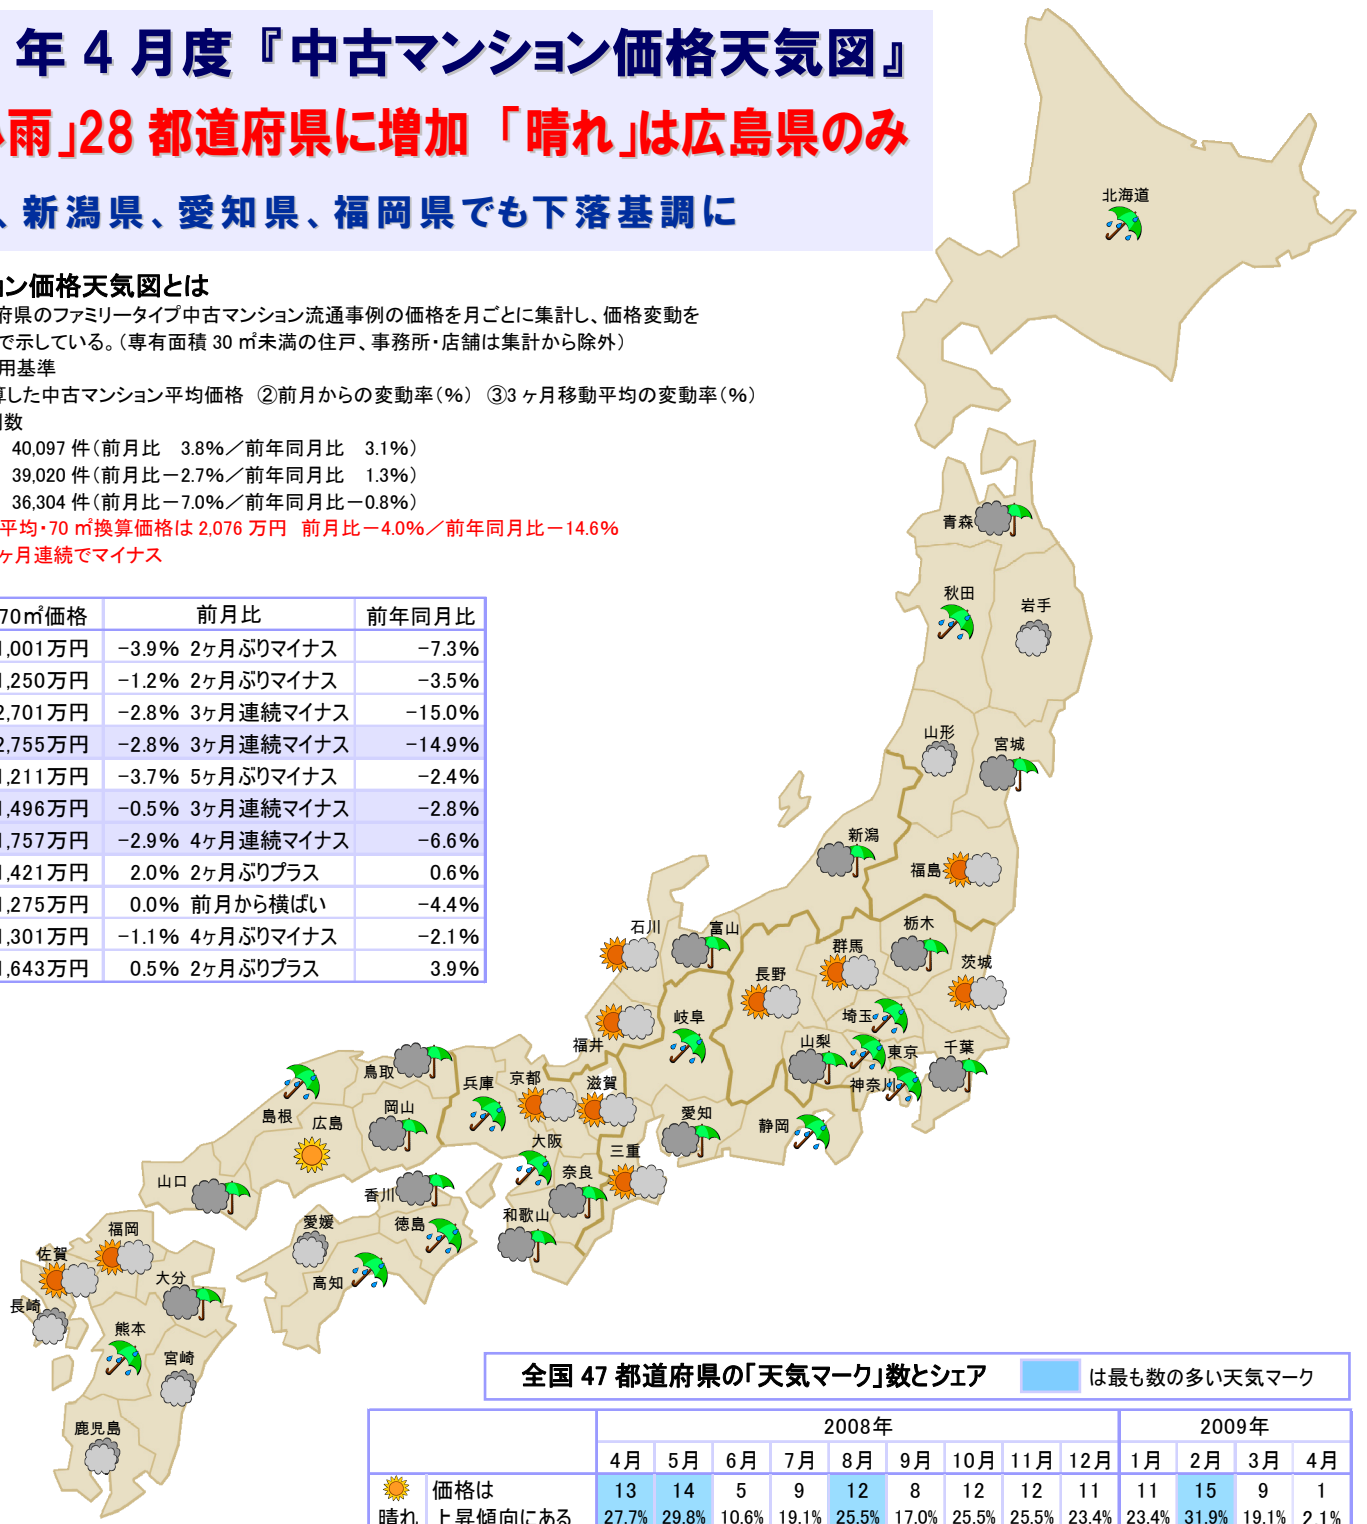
年 4 月度『中古マンション価格天気図』

雨」28 都道府県に増加 「晴れ」は広島県のみ

、新潟県、愛知県、福岡県でも下落基調に

ン価格天気図とは

府県のファミリータイプ中古マンション流通事例の価格を月ごとに集計し、価格変動を で示している。(専有面積 30 ㎡未満の住戸、事務所・店舗は集計から除外)

用基準

算した中古マンション平均価格 ②前月からの変動率(%) ③3ヶ月移動平均の変動率(%)

例数

40,097 件(前月比 3.8%/前年同月比 3.1%)

39,020 件(前月比−2.7%/前年同月比 1.3%)

36,304 件(前月比−7.0%/前年同月比−0.8%)

平均・70 ㎡換算価格は 2,076 万円 前月比−4.0%/前年同月比−14.6%

ヶ月連続でマイナス

| 70㎡価格 | 前月比 | 前年同月比 |
|---|---|---|
| ,001万円 | −3.9% 2ヶ月ぶりマイナス | −7.3% |
| ,250万円 | −1.2% 2ヶ月ぶりマイナス | −3.5% |
| 2,701万円 | −2.8% 3ヶ月連続マイナス | −15.0% |
| 2,755万円 | −2.8% 3ヶ月連続マイナス | −14.9% |
| ,211万円 | −3.7% 5ヶ月ぶりマイナス | −2.4% |
| ,496万円 | −0.5% 3ヶ月連続マイナス | −2.8% |
| ,757万円 | −2.9% 4ヶ月連続マイナス | −6.6% |
| ,421万円 | 2.0% 2ヶ月ぶりプラス | 0.6% |
| ,275万円 | 0.0% 前月から横ばい | −4.4% |
| ,301万円 | −1.1% 4ヶ月ぶりマイナス | −2.1% |
| ,643万円 | 0.5% 2ヶ月ぶりプラス | 3.9% |

北海道 青森 秋田 岩手 山形 宮城 新潟 福島 栃木 石川 富山 群馬 茨城 長野 埼玉 福井 岐阜 山梨 東京 千葉 神奈川 鳥取 兵庫 京都 滋賀 島根 広島 岡山 愛知 静岡 大阪 三重 奈良 山口 香川 和歌山 愛媛 徳島 福岡 佐賀 大分 高知 長崎 熊本 宮崎 鹿児島

全国 47 都道府県の「天気マーク」数とシェア　は最も数の多い天気マーク

| | | 2008年 | | | | | | | | | 2009年 | | | |
|---|---|---|---|---|---|---|---|---|---|---|---|---|---|---|
| | | 4月 | 5月 | 6月 | 7月 | 8月 | 9月 | 10月 | 11月 | 12月 | 1月 | 2月 | 3月 | 4月 |
| 晴れ | 価格は上昇傾向にある | 13 27.7% | 14 29.8% | 5 10.6% | 9 19.1% | 12 25.5% | 8 17.0% | 12 25.5% | 12 25.5% | 11 23.4% | 11 23.4% | 15 31.9% | 9 19.1% | 1 2.1% |